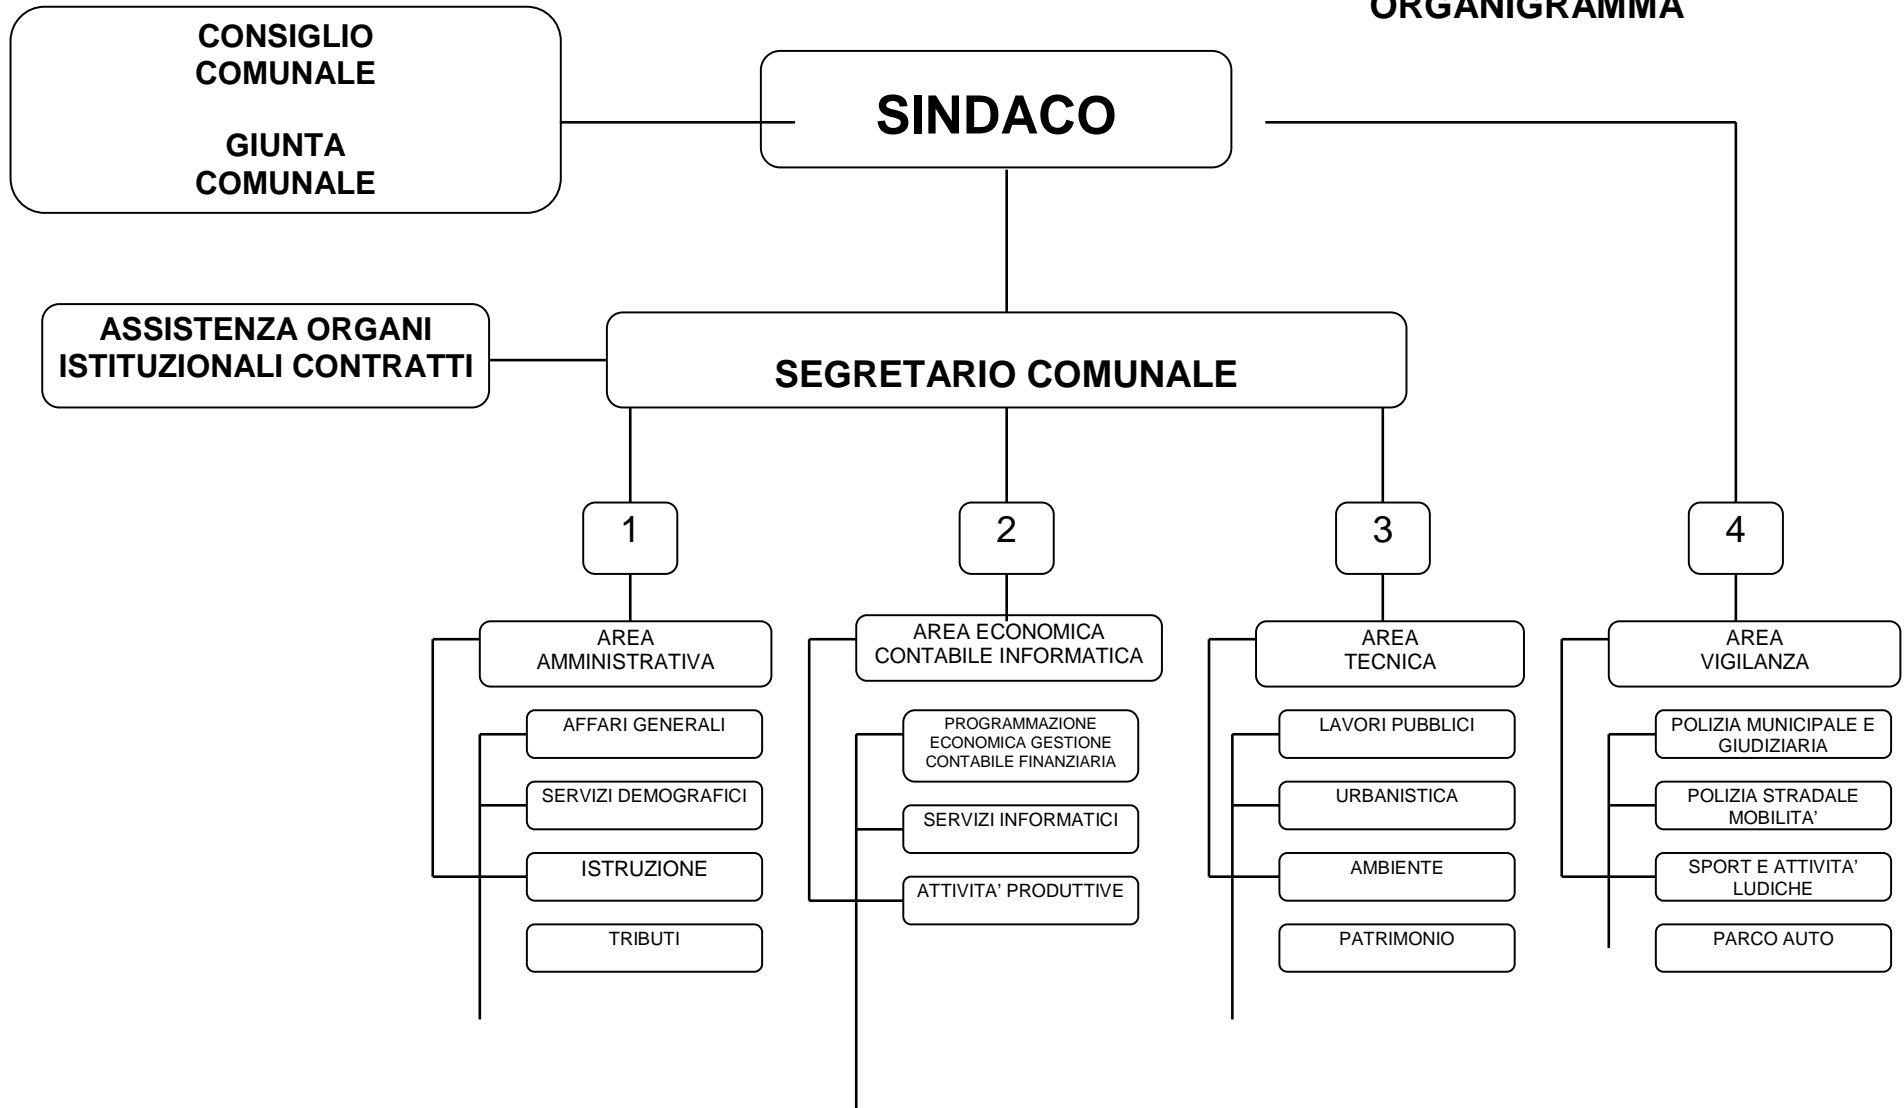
ORGANIGRAMMA

CONSIGLIO COMUNALE

GIUNTA COMUNALE

SINDACO

ASSISTENZA ORGANI ISTITUZIONALI CONTRATTI

SEGRETARIO COMUNALE

1

AREA AMMINISTRATIVA

AFFARI GENERALI

SERVIZI DEMOGRAFICI

ISTRUZIONE

TRIBUTI

2

AREA ECONOMICA CONTABILE INFORMATICA

PROGRAMMAZIONE ECONOMICA GESTIONE CONTABILE FINANZIARIA

SERVIZI INFORMATICI

ATTIVITA' PRODUTTIVE

3

AREA TECNICA

LAVORI PUBBLICI

URBANISTICA

AMBIENTE

PATRIMONIO

4

AREA VIGILANZA

POLIZIA MUNICIPALE E GIUDIZIARIA

POLIZIA STRADALE MOBILITA'

SPORT E ATTIVITA' LUDICHE

PARCO AUTO